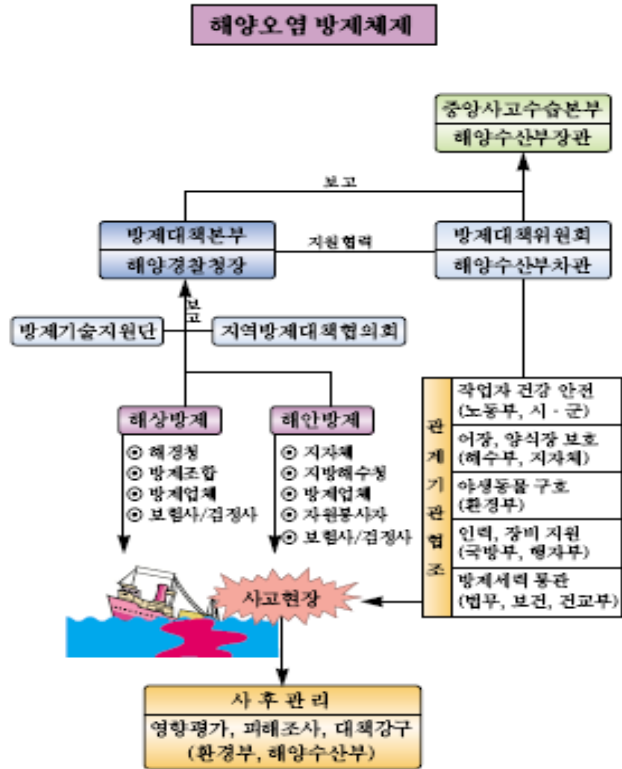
해양오염 방제체제

중앙사고수습본부
해양수산부장관

보고

방제대책본부
해양경찰청장

지원협력

방제대책위원회
해양수산부차관

보고

방제기술지원단

지역방제대책협의회

해상방제
⊙ 해경청
⊙ 방제조합
⊙ 방제업체
⊙ 보험사/검정사

해안방제
⊙ 지자체
⊙ 지방해수청
⊙ 방제업체
⊙ 자원봉사자
⊙ 보험사/검정사

관계기관협조

| 작업자 건강 안전 (노동부, 시 · 군) |
|---|
| 어장, 양식장 보호 (해수부, 지자체) |
| 야생동물 구호 (환경부) |
| 인력, 장비 지원 (국방부, 행자부) |
| 방제세력 통관 (법무, 보건, 건교부) |

사고현장

사후관리
영향평가, 피해조사, 대책강구
(환경부, 해양수산부)